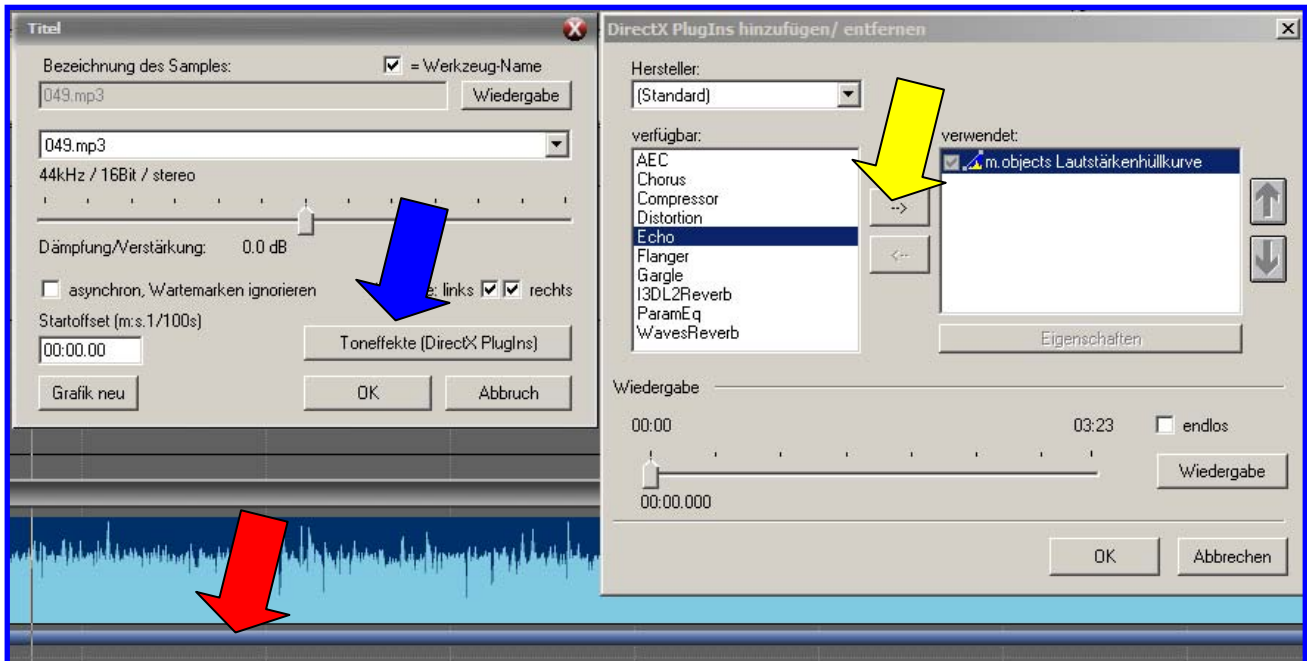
Titel

Bezeichnung des Samples:

☑ = Werkzeug-Name

049.mp3

Wiedergabe

049.mp3

44kHz / 16Bit / stereo

Dämpfung/Verstärkung: 0.0 dB

☐ asynchron, Wartemarken ignorieren

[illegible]e: links ☑ ☑ rechts

Startoffset (m:s.1/100s)

00:00.00

Toneffekte (DirectX PlugIns)

Grafik neu

OK

Abbruch

DirectX PlugIns hinzufügen/ entfernen

Hersteller:

(Standard)

verfügbar:

AEC
Chorus
Compressor
Distortion
Echo
Flanger
Gargle
I3DL2Reverb
ParamEq
WavesReverb

-->

<--

verwendet:

m.objects Lautstärkenhüllkurve

Eigenschaften

Wiedergabe

00:00

03:23

☐ endlos

00:00.000

Wiedergabe

OK

Abbrechen